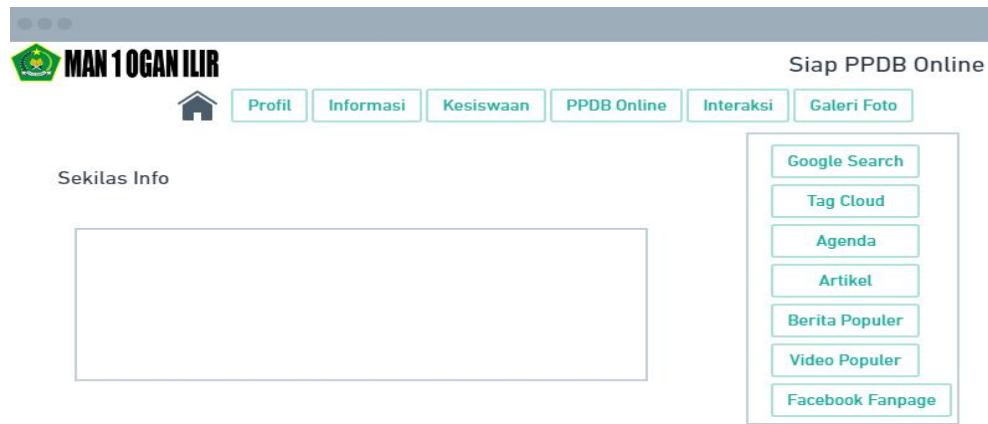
MAN 1 OGAN ILIR

Siap PPDB Online

Profil | Informasi | Kesiswaan | PPDB Online | Interaksi | Galeri Foto

Sekilas Info

Google Search
Tag Cloud
Agenda
Artikel
Berita Populer
Video Populer
Facebook Fanpage